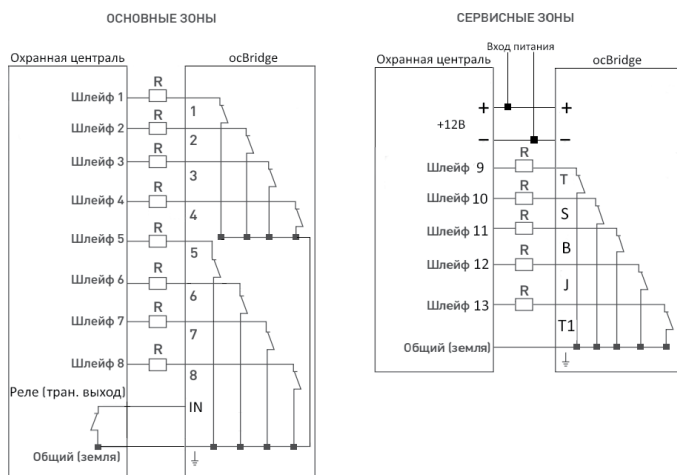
ОСНОВНЫЕ ЗОНЫ

Охранная централь

ocBridge

R

Шлейф 1

1

R

Шлейф 2

2

R

Шлейф 3

3

R

Шлейф 4

4

R

Шлейф 5

5

R

Шлейф 6

6

R

Шлейф 7

7

R

Шлейф 8

8

Реле (тран. выход)

IN

Общий (земля)

СЕРВИСНЫЕ ЗОНЫ

Вход питания

Охранная централь

ocBridge

+

+

+12В

−

−

R

Шлейф 9

T

R

Шлейф 10

S

R

Шлейф 11

B

R

Шлейф 12

J

R

Шлейф 13

T1

Общий (земля)